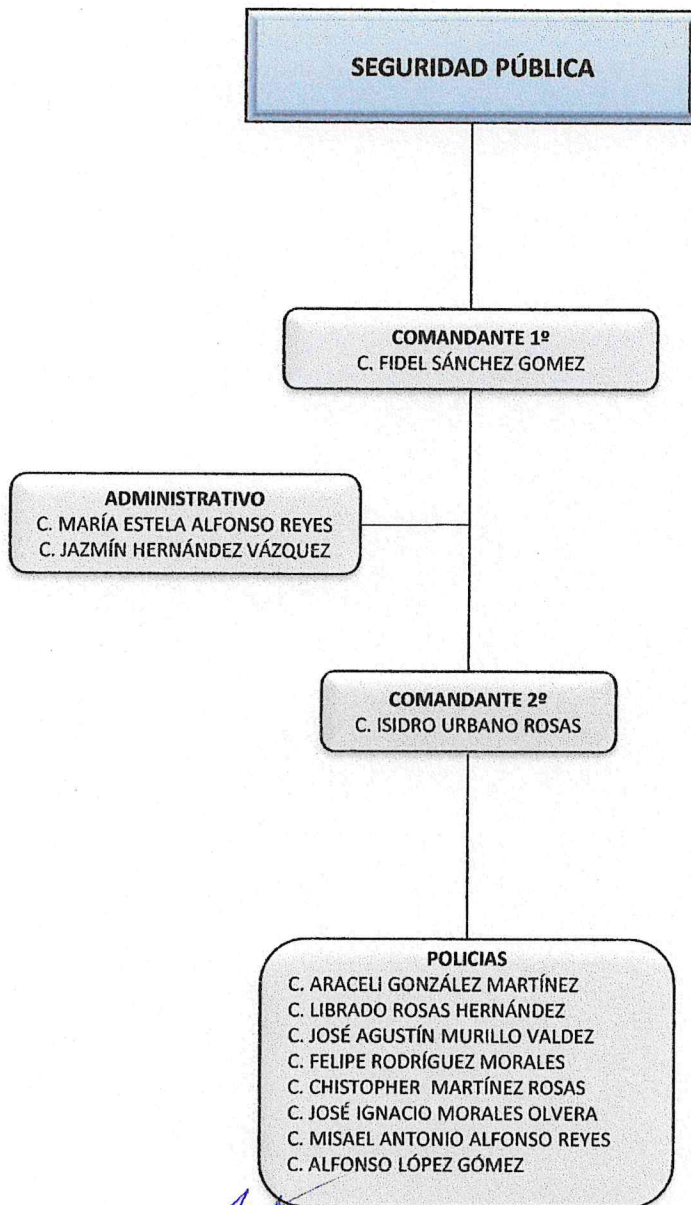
SEGURIDAD PÚBLICA

COMANDANTE 1º
C. FIDEL SÁNCHEZ GOMEZ

ADMINISTRATIVO
C. MARÍA ESTELA ALFONSO REYES
C. JAZMÍN HERNÁNDEZ VÁZQUEZ

COMANDANTE 2º
C. ISIDRO URBANO ROSAS

POLICIAS
C. ARACELI GONZÁLEZ MARTÍNEZ
C. LIBRADO ROSAS HERNÁNDEZ
C. JOSÉ AGUSTÍN MURILLO VALDEZ
C. FELIPE RODRÍGUEZ MORALES
C. CHISTOPHER MARTÍNEZ ROSAS
C. JOSÉ IGNACIO MORALES OLVERA
C. MISAEL ANTONIO ALFONSO REYES
C. ALFONSO LÓPEZ GÓMEZ